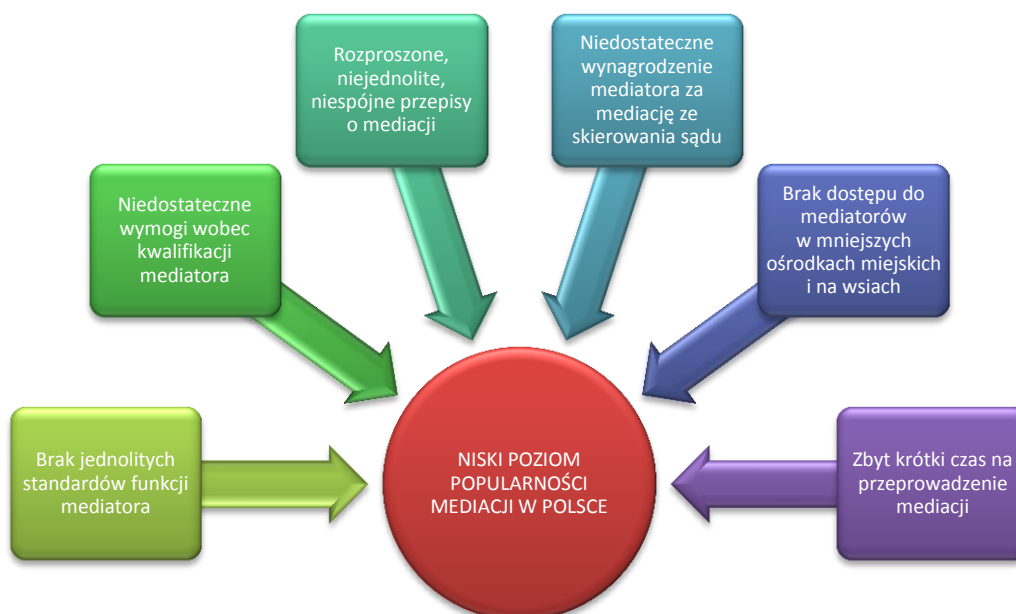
Rozproszone, niejednolite, niespójne przepisy o mediacji

Niedostateczne wynagrodzenie mediatora za mediację ze skierowania sądu

Niedostateczne wymogi wobec kwalifikacji mediatora

Brak dostępu do mediatorów w mniejszych ośrodkach miejskich i na wsiach

Brak jednolitych standardów funkcji mediatora

NISKI POZIOM POPULARNOŚCI MEDIACJI W POLSCE

Zbyt krótki czas na przeprowadzenie mediacji